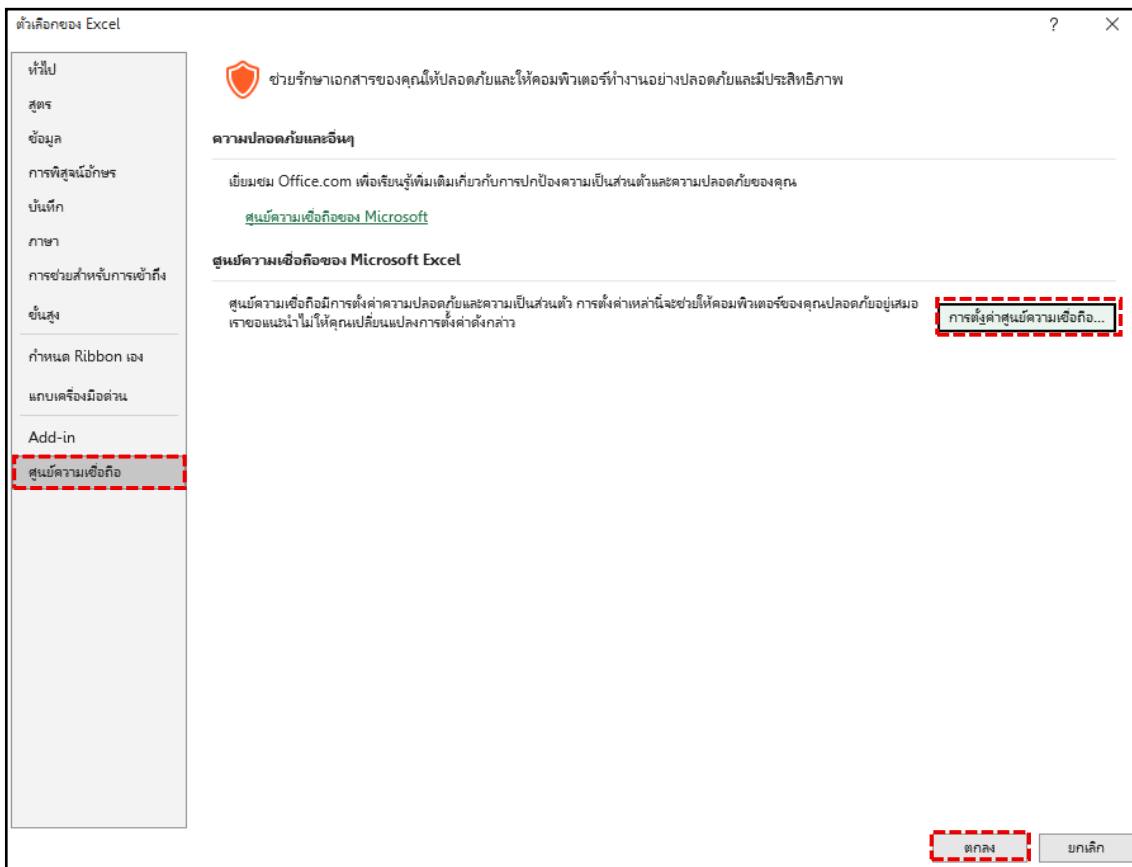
ตัวเลือกของ Excel

?

ทั่วไป
สูตร
ข้อมูล
การพิสูจน์อักษร
บันทึก
ภาษา
การช่วยสำหรับการเข้าถึง
ขั้นสูง
กำหนด Ribbon เอง
แถบเครื่องมือด่วน
Add-in
ศูนย์ความเชื่อถือ

ช่วยรักษาเอกสารของคุณให้ปลอดภัยและให้คอมพิวเตอร์ทำงานอย่างปลอดภัยและมีประสิทธิภาพ

ความปลอดภัยและอื่นๆ

เยี่ยมชม Office.com เพื่อเรียนรู้เพิ่มเติมเกี่ยวกับการปกป้องความเป็นส่วนตัวและความปลอดภัยของคุณ

ศูนย์ความเชื่อถือของ Microsoft

ศูนย์ความเชื่อถือของ Microsoft Excel

ศูนย์ความเชื่อถือมีการตั้งค่าความปลอดภัยและความเป็นส่วนตัว การตั้งค่าเหล่านี้จะช่วยให้คอมพิวเตอร์ของคุณปลอดภัยอยู่เสมอ เราขอแนะนำไม่ให้คุณเปลี่ยนแปลงการตั้งค่าดังกล่าว

การตั้งค่าศูนย์ความเชื่อถือ...

ตกลง
ยกเลิก